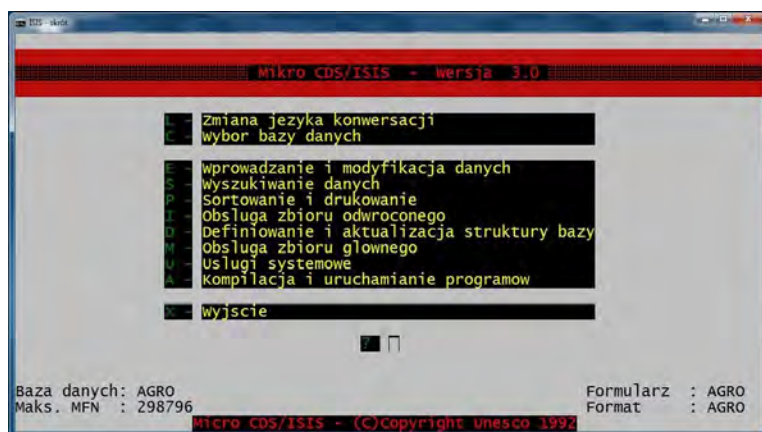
ISIS - skrót

Mikro CDS/ISIS - wersja 3.0

L - Zmiana jezyka konwersacji
C - Wybor bazy danych

E - Wprowadzanie i modyfikacja danych
S - Wyszukiwanie danych
P - Sortowanie i drukowanie
I - Obsluga zbioru odwroconego
D - Definiowanie i aktualizacja struktury bazy
M - Obsluga zbioru glownego
U - Uslugi systemowe
A - Kompilacja i uruchamianie programow

X - Wyjscie

?

Baza danych: AGRO
Maks. MFN : 298796

Formularz : AGRO
Format : AGRO

Micro CDS/ISIS - (C)Copyright Unesco 1992